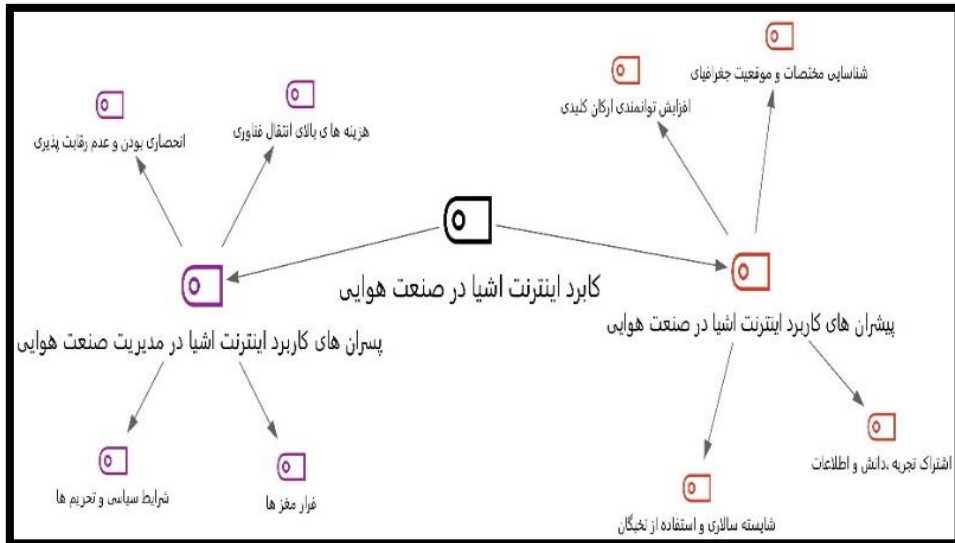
کابرد اینترنت اشیا در صنعت هوایی

پسران های کاربرد اینترنت اشیا در مدیریت صنعت هوایی

انحصاری بودن و عدم رقابت پذیری

هزینه ها ی بالای انتقال فناوری

شرایط سیاسی و تحریم ها

فرار مغز ها

پیشران های کاربرد اینترنت اشیا در صنعت هوایی

افزایش توانمندی ارکان کلیدی

شناسایی مختصات و موقعیت جغرافیای

اشتراک تجربه ،دانش و اطلاعات

شایسته سالاری و استفاده از نخبگان